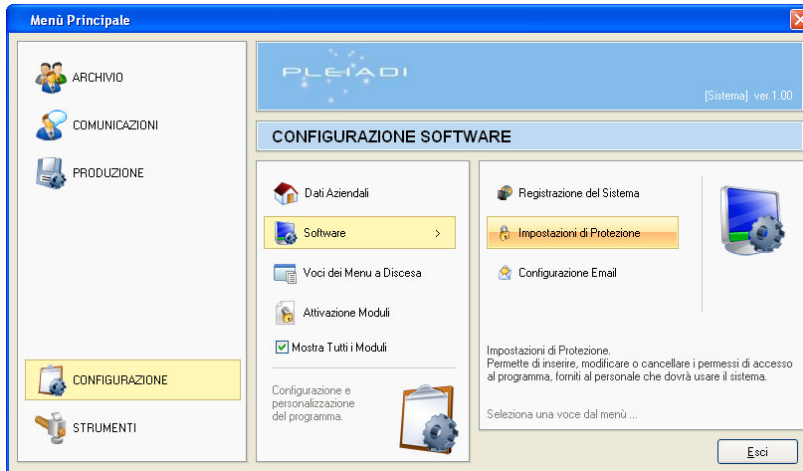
Menù Principale

ARCHIVIO

COMUNICAZIONI

PRODUZIONE

CONFIGURAZIONE

STRUMENTI

PLEIADI

[Sistema] ver.1.00

CONFIGURAZIONE SOFTWARE

Dati Aziendali

Software >

Voci dei Menu a Discesa

Attivazione Moduli

Mostra Tutti i Moduli

Configurazione e personalizzazione del programma.

Registrazione del Sistema

Impostazioni di Protezione

Configurazione Email

Impostazioni di Protezione.
Permette di inserire, modificare o cancellare i permessi di accesso al programma, forniti al personale che dovrà usare il sistema.

Seleziona una voce dal menù ...

Esci